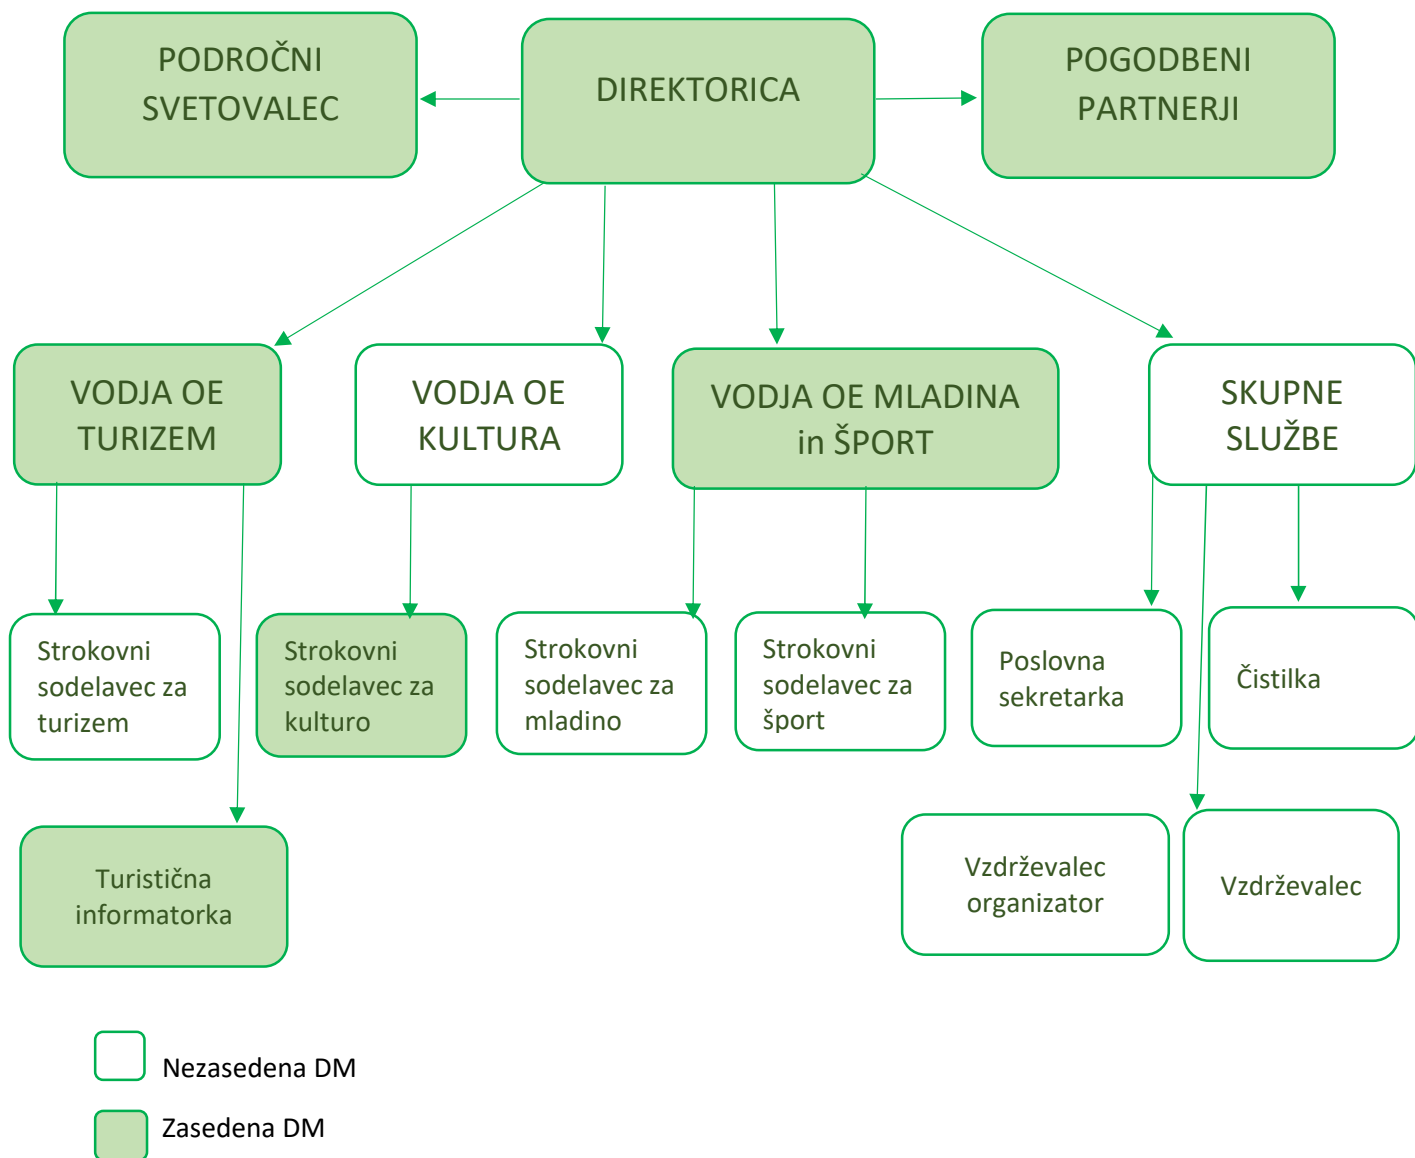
PODROČNI SVETOVALEC

DIREKTORICA

POGODBENI PARTNERJI

VODJA OE TURIZEM

VODJA OE KULTURA

VODJA OE MLADINA in ŠPORT

SKUPNE SLUŽBE

Strokovni sodelavec za turizem

Strokovni sodelavec za kulturo

Strokovni sodelavec za mladino

Strokovni sodelavec za šport

Poslovna sekretarka

Čistilka

Turistična informatorka

Vzdrževalec organizator

Vzdrževalec

Nezasedena DM

Zasedena DM